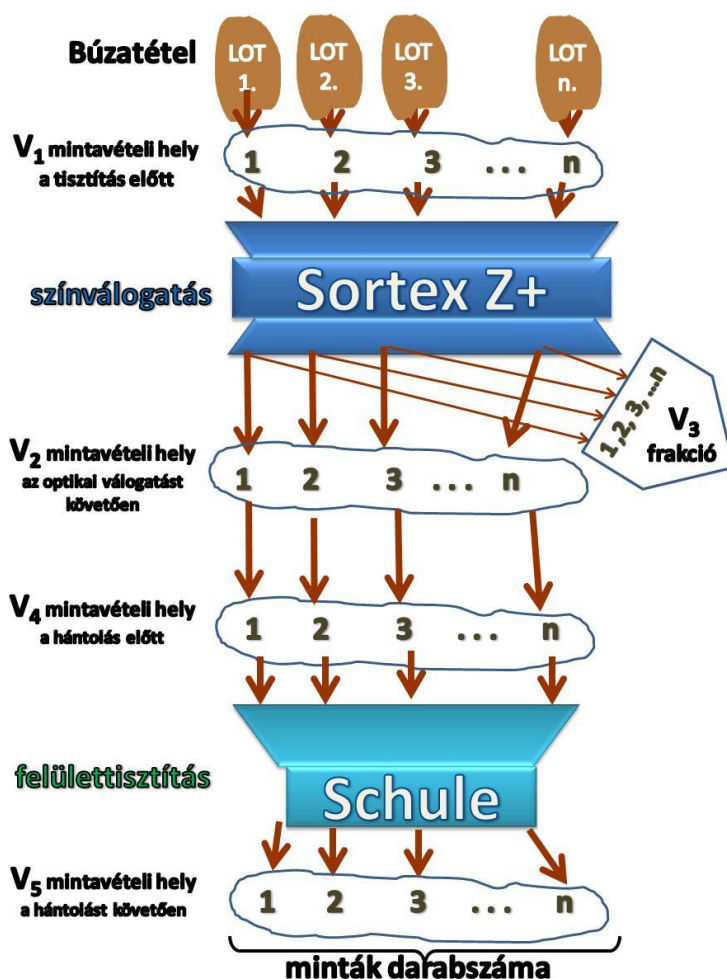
Búzatétel

LOT 1.

LOT 2.

LOT 3.

LOT n.

$V_1$ mintavételi hely a tisztítás előtt

1 2 3 . . . n

színválogatás

Sortex Z+

1, 2, 3, ...n

$V_3$ frakció

$V_2$ mintavételi hely az optikai válogatást követően

1 2 3 . . . n

$V_4$ mintavételi hely a hántolás előtt

1 2 3 . . . n

felülettisztítás

Schule

$V_5$ mintavételi hely a hántolást követően

1 2 3 . . . n

minták darabszáma